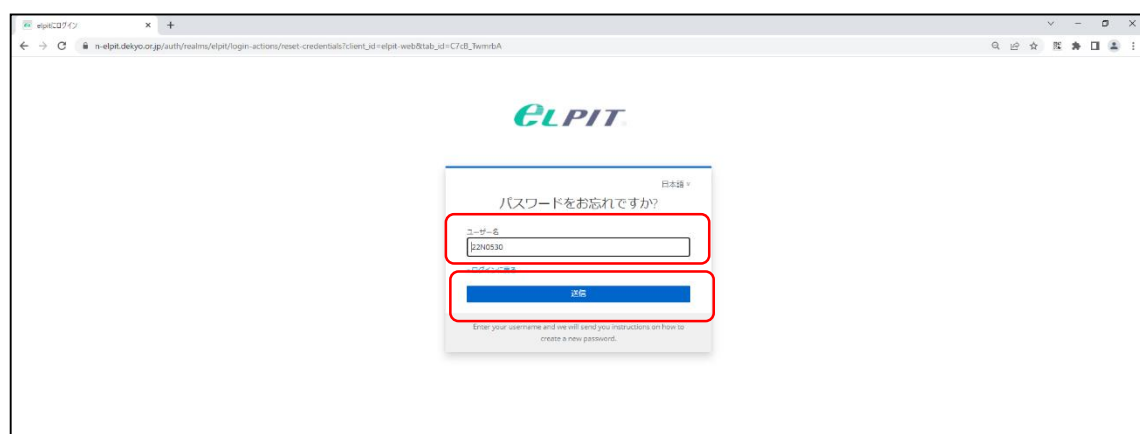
elpitにログイン ×

n-elpit.dekyo.or.jp/auth/realms/elpit/login-actions/reset-credentials?client_id=elpit-web&tab_id=C7cB_TwmrbA

ELPIT

日本語

パスワードをお忘れですか?

ユーザー名

22N0530

ログインに戻る

送信

Enter your username and we will send you instructions on how to create a new password.